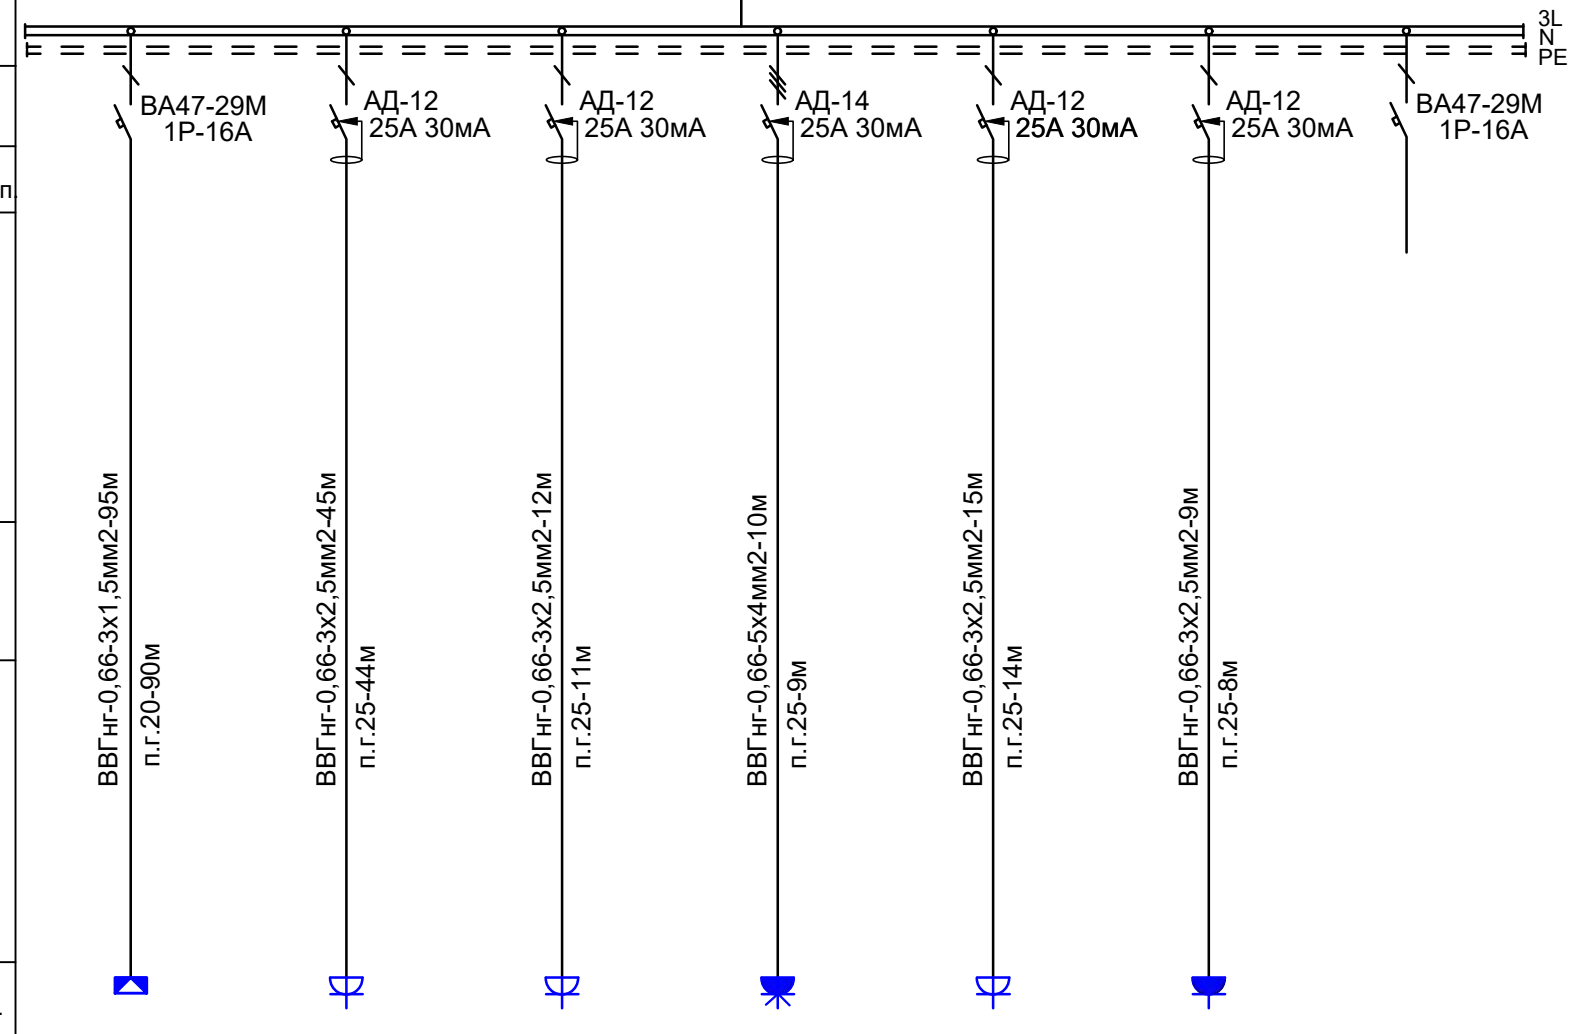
3L
N
PE

ВА47-29М
1Р-16А

АД-12
25А 30мА

АД-12
25А 30мА

АД-14
25А 30мА

АД-12
25А 30мА

АД-12
25А 30мА

ВА47-29М
1Р-16А

п.

ВВГнг-0,66-3х1,5мм2-95м
п.г.20-90м

ВВГнг-0,66-3х2,5мм2-45м
п.г.25-44м

ВВГнг-0,66-3х2,5мм2-12м
п.г.25-11м

ВВГнг-0,66-5х4мм2-10м
п.г.25-9м

ВВГнг-0,66-3х2,5мм2-15м
п.г.25-14м

ВВГнг-0,66-3х2,5мм2-9м
п.г.25-8м